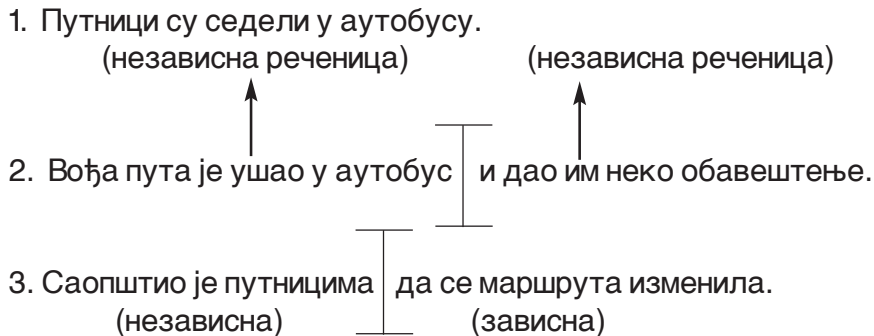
1. Путници су седели у аутобусу.

(независна реченица) (независна реченица)

2. Вођа пута је ушао у аутобус и дао им неко обавештење.

3. Саопштио је путницима да се маршрута изменила.

(независна) (зависна)